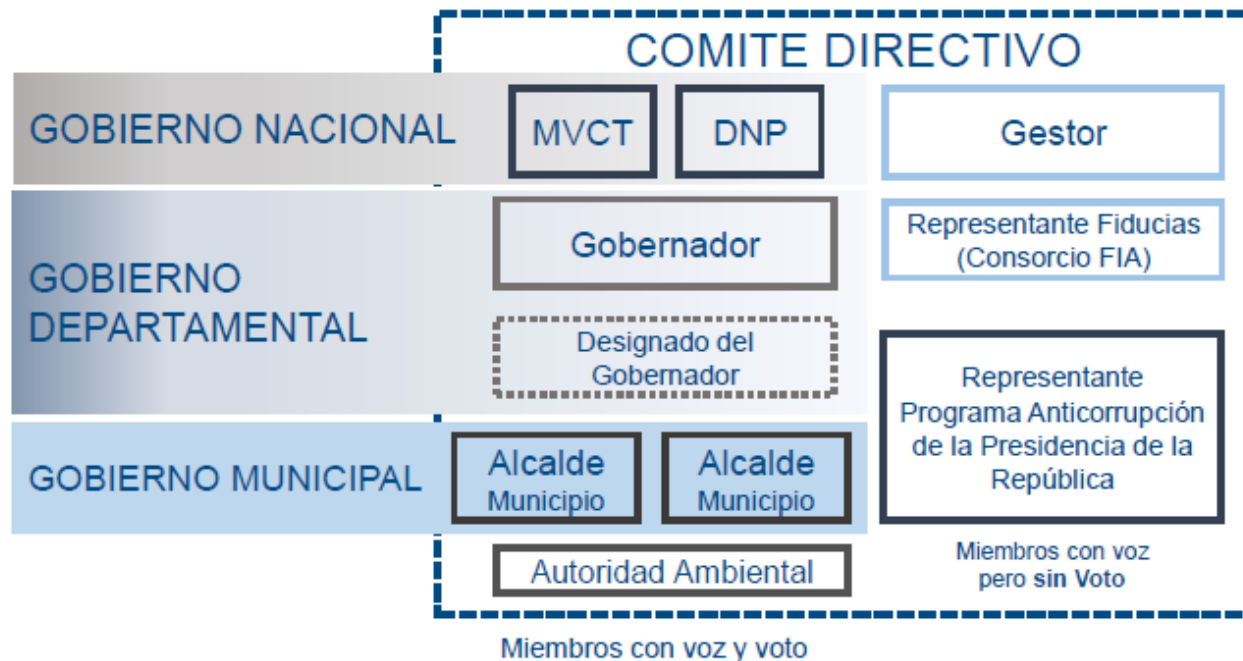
COMITE DIRECTIVO

GOBIERNO NACIONAL

MVCT

DNP

Gestor

GOBIERNO DEPARTAMENTAL

Gobernador

Representante Fiducias (Consorcio FIA)

Designado del Gobernador

Representante Programa Anticorrupción de la Presidencia de la República

GOBIERNO MUNICIPAL

Alcalde Municipio

Alcalde Municipio

Autoridad Ambiental

Miembros con voz pero sin Voto

Miembros con voz y voto